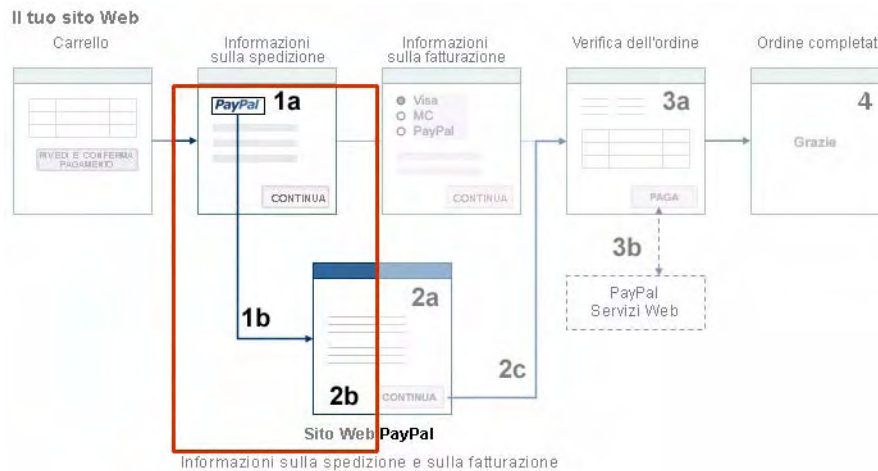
Il tuo sito Web

Carrello

RIVEDI E CONFERMA PAGAMENTO

Informazioni sulla spedizione

PayPal 1a

CONTINUA

Informazioni sulla fatturazione

Visa
MC
PayPal

CONTINUA

Verifica dell'ordine

3a

PAGA

Ordine completat

4

Grazie

3b

PayPal Servizi Web

1b

2a

2b

CONTINUA

2c

Sito Web PayPal

Informazioni sulla spedizione e sulla fatturazione